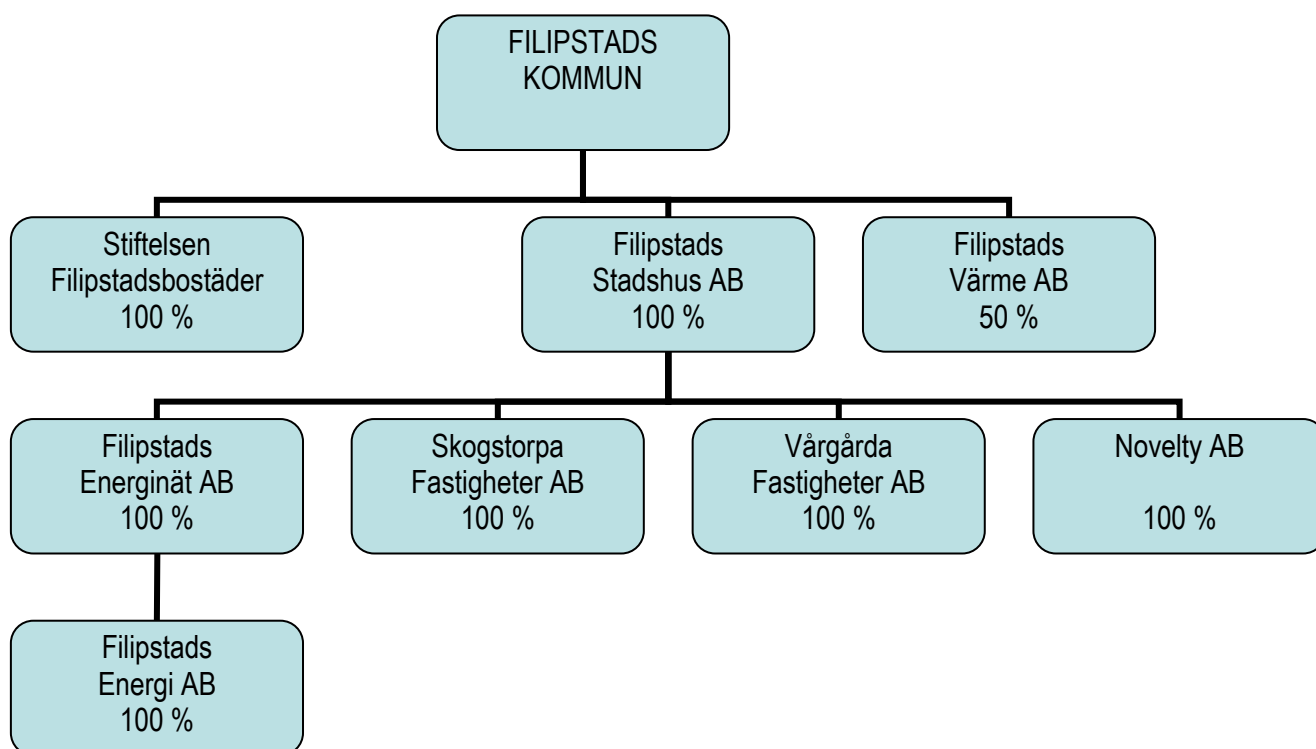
FILIPSTADS
KOMMUN

Stiftelsen
Filipstadsbostäder
100 %

Filipstads
Stadshus AB
100 %

Filipstads
Värme AB
50 %

Filipstads
Energinät AB
100 %

Skogstorpa
Fastigheter AB
100 %

Vårgårda
Fastigheter AB
100 %

Novelty AB

100 %

Filipstads
Energi AB
100 %